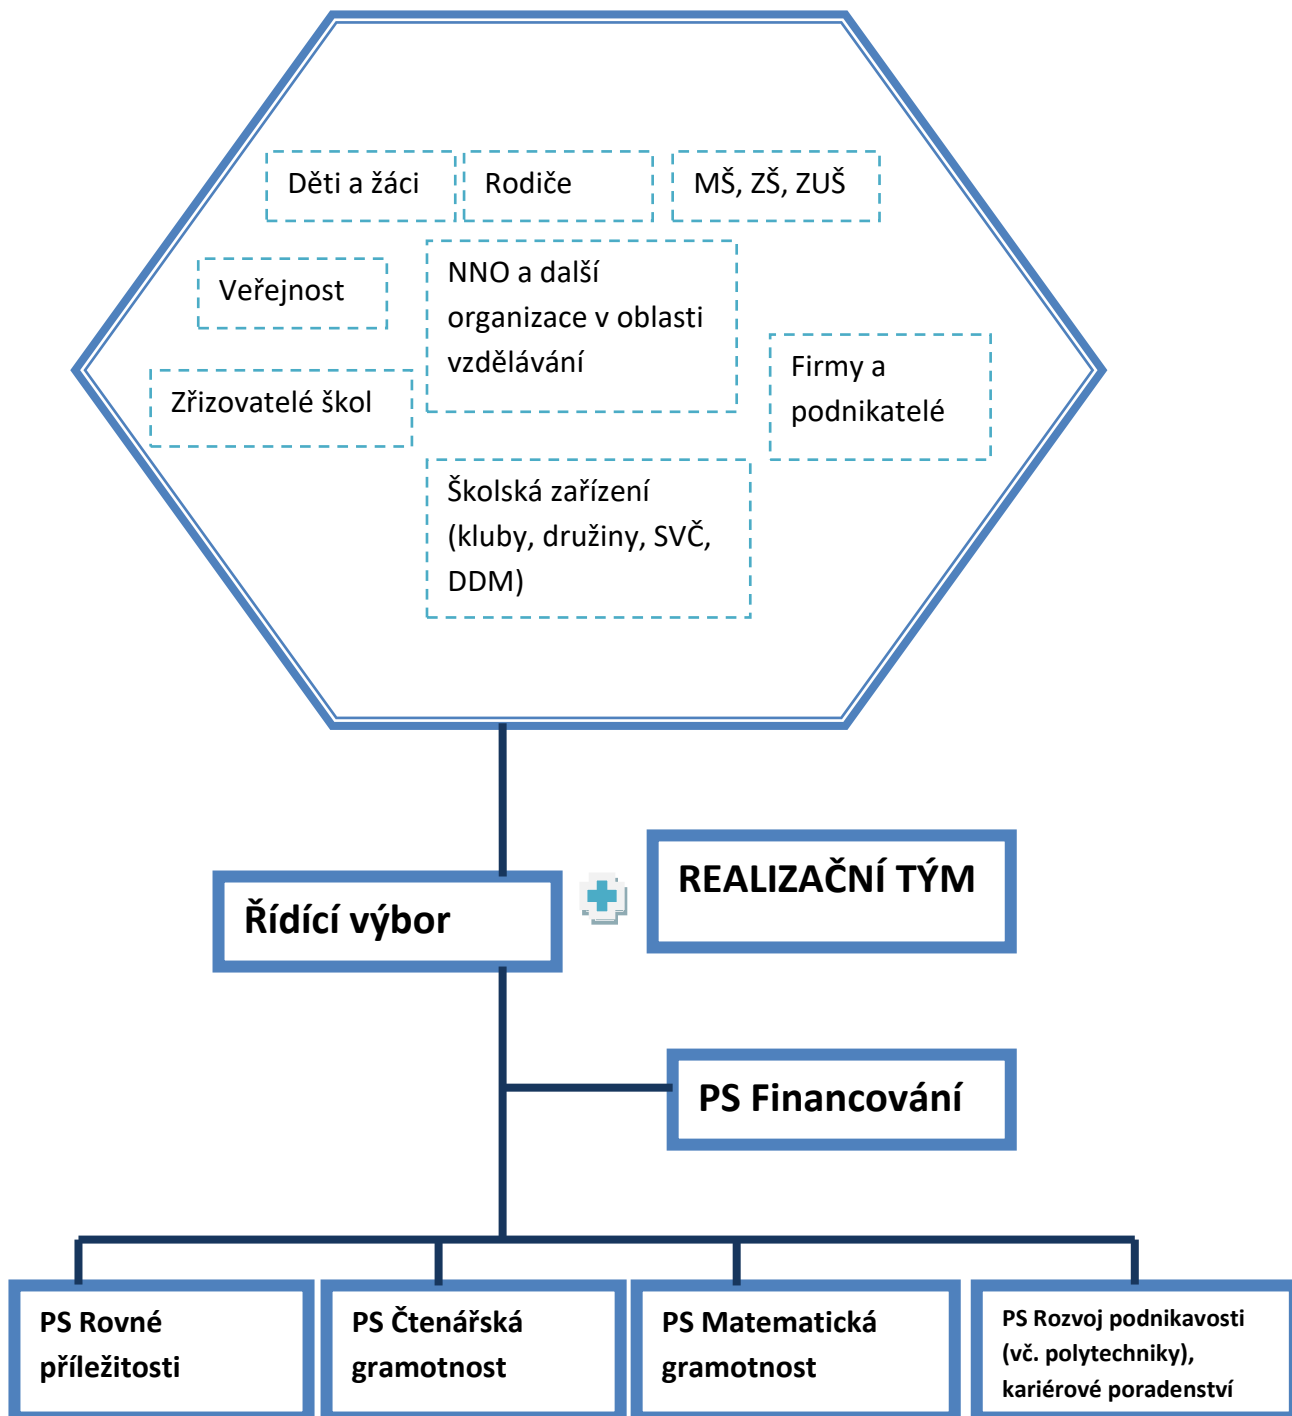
Děti a žáci

Rodiče

MŠ, ZŠ, ZUŠ

Veřejnost

NNO a další organizace v oblasti vzdělávání

Firmy a podnikatelé

Zřizovatelé škol

Školská zařízení (kluby, družiny, SVČ, DDM)

Řídící výbor

REALIZAČNÍ TÝM

PS Financování

PS Rovné příležitosti

PS Čtenářská gramotnost

PS Matematická gramotnost

PS Rozvoj podnikavosti (vč. polytechniky), kariérové poradenství